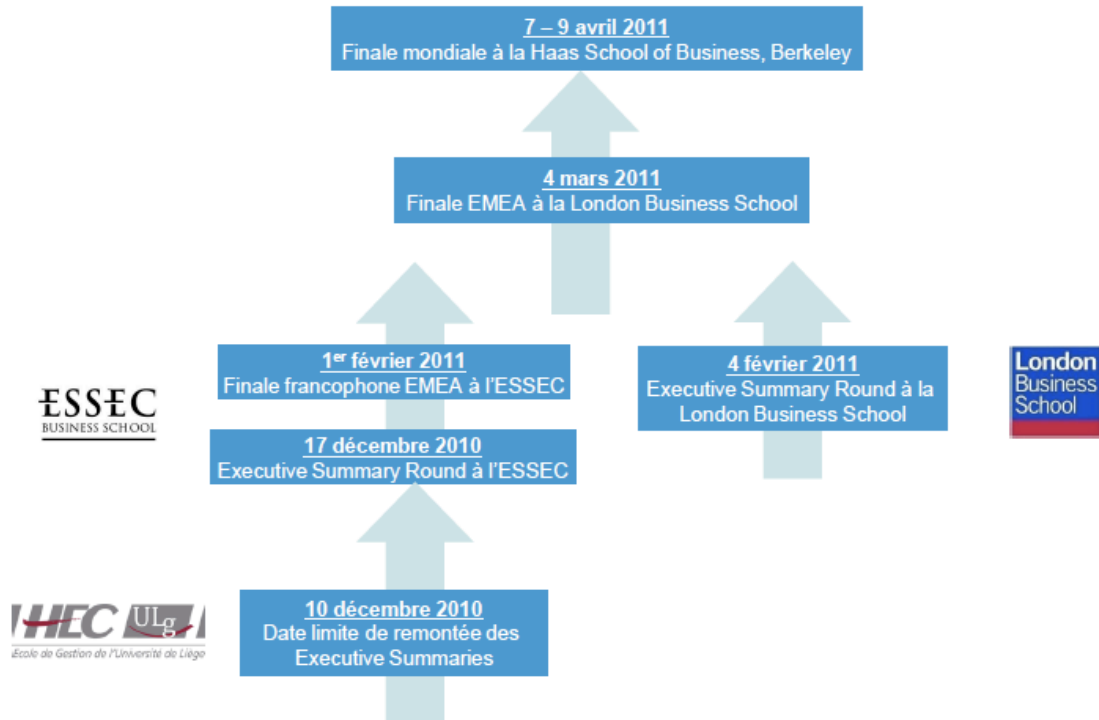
7 – 9 avril 2011
Finale mondiale à la Haas School of Business, Berkeley

4 mars 2011
Finale EMEA à la London Business School

1$^{er}$ février 2011
Finale francophone EMEA à l'ESSEC

ESSEC
BUSINESS SCHOOL

17 décembre 2010
Executive Summary Round à l'ESSEC

4 février 2011
Executive Summary Round à la London Business School

London
Business
School

HEC ULg
Ecole de Gestion de l'Université de Liège

10 décembre 2010
Date limite de remontée des Executive Summaries